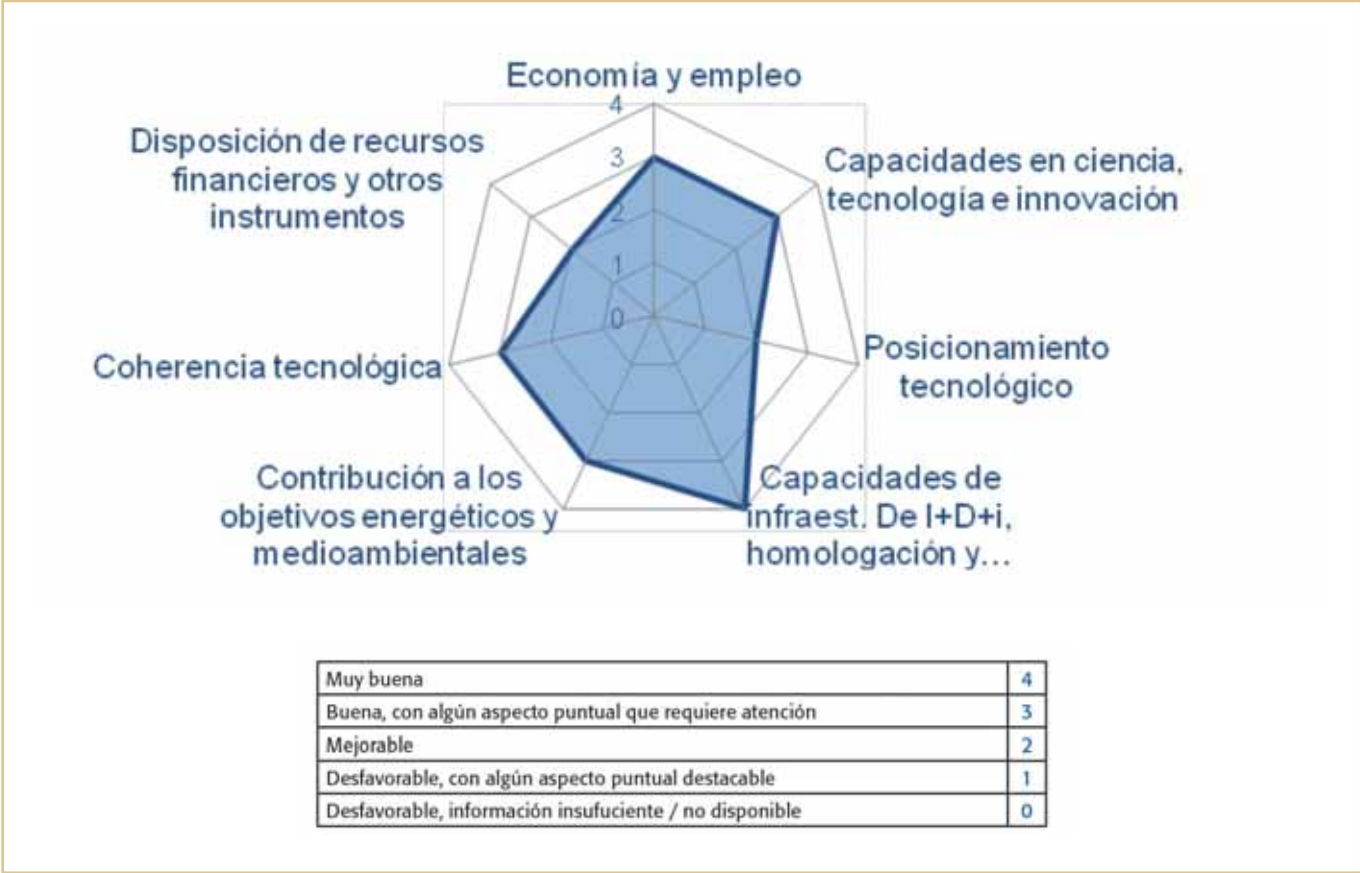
Economía y empleo

4
3
2
1
0

Disposición de recursos financieros y otros instrumentos

Capacidades en ciencia, tecnología e innovación

Coherencia tecnológica

Posicionamiento tecnológico

Contribución a los objetivos energéticos y medioambientales

Capacidades de infraest. De I+D+i, homologación y...

| Muy buena | 4 |
|---|---|
| Buena, con algún aspecto puntual que requiere atención | 3 |
| Mejorable | 2 |
| Desfavorable, con algún aspecto puntual destacable | 1 |
| Desfavorable, información insufuciente / no disponible | 0 |